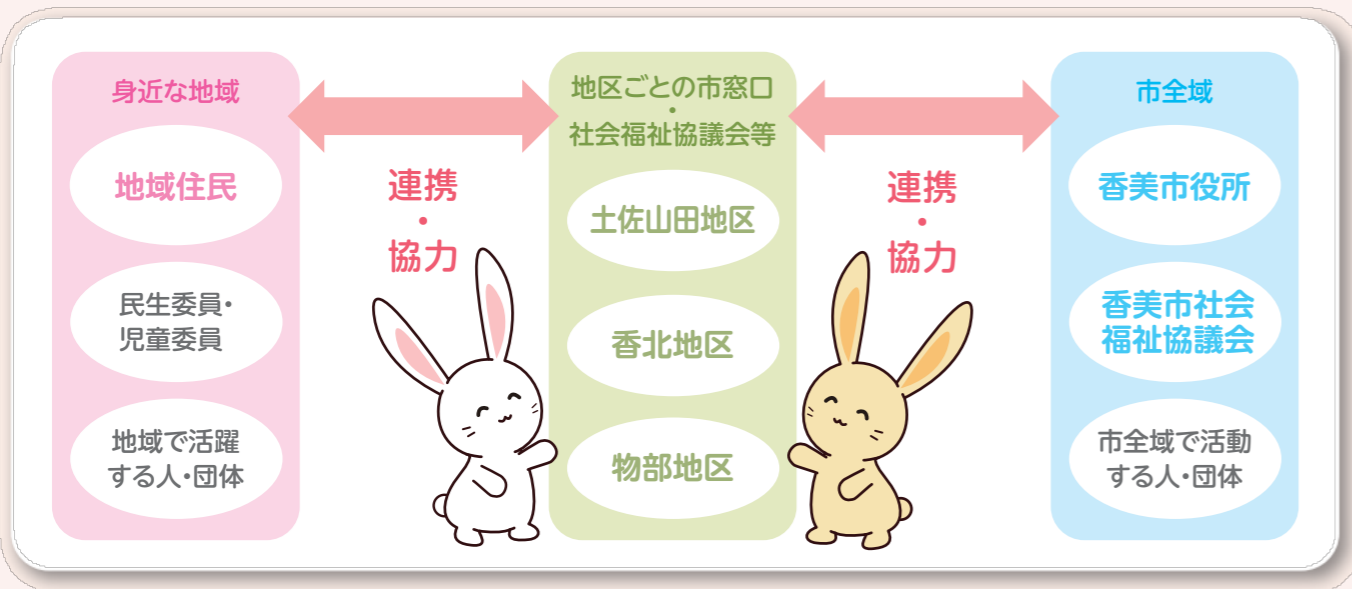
身近な地域

地域住民

民生委員・児童委員

地域で活躍する人・団体

連携
・
協力

地区ごとの市窓口
・
社会福祉協議会等

土佐山田地区

香北地区

物部地区

連携
・
協力

市全域

香美市役所

香美市社会福祉協議会

市全域で活動する人・団体